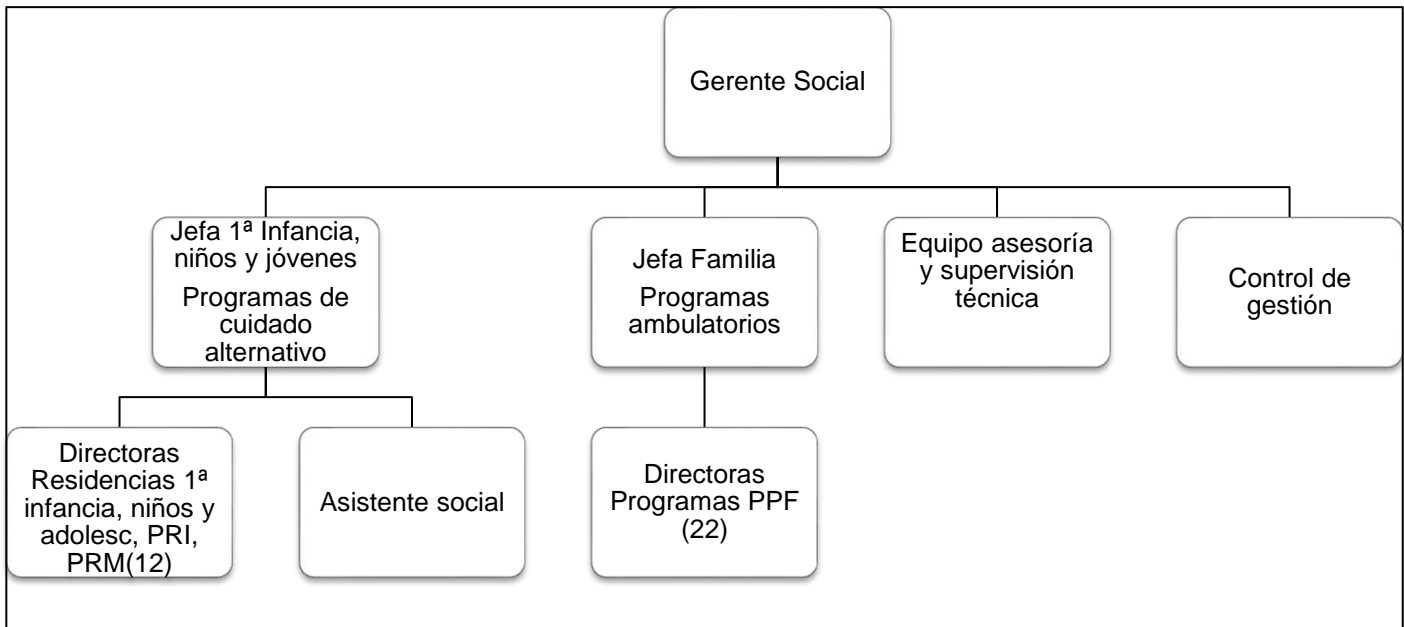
Gerente Social

Jefa 1ª Infancia, niños y jóvenes
Programas de cuidado alternativo

Jefa Familia
Programas ambulatorios

Equipo asesoría y supervisión técnica

Control de gestión

Directoras Residencias 1ª infancia, niños y adolesc, PRI, PRM(12)

Asistente social

Directoras Programas PPF (22)